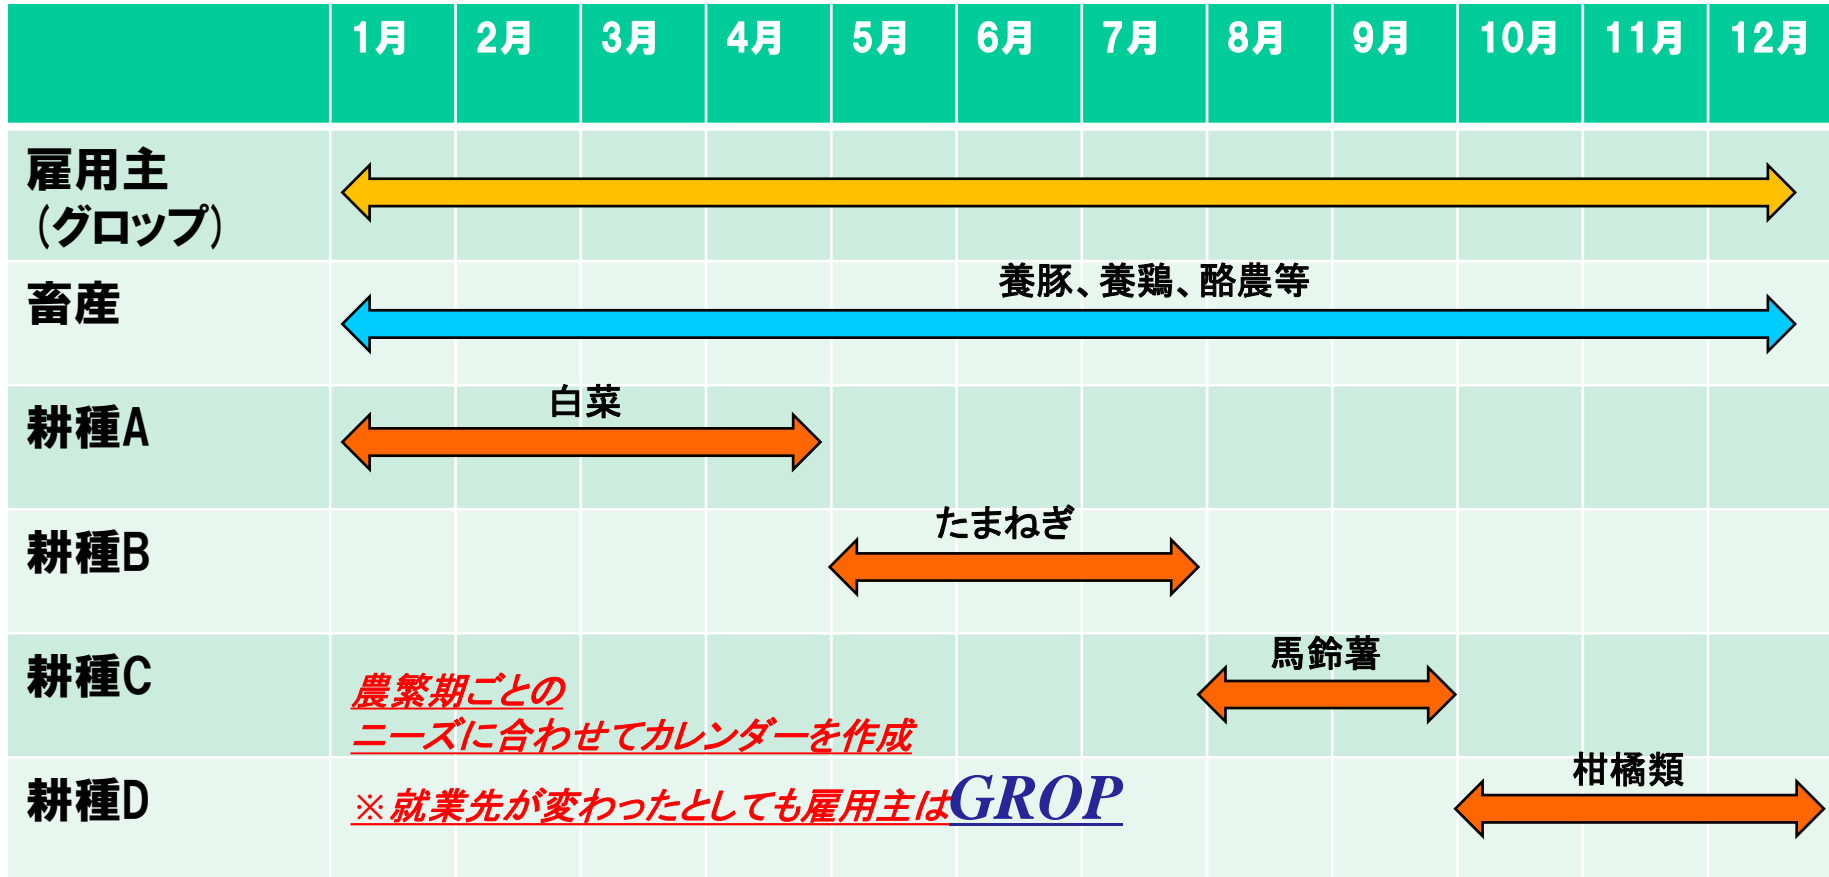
| | 1月 | 2月 | 3月 | 4月 | 5月 | 6月 | 7月 | 8月 | 9月 | 10月 | 11月 | 12月 |
|---|---|---|---|---|---|---|---|---|---|---|---|---|
| 雇用主（グロップ） | | | | | | | | | | | | |
| 畜産 | 養豚、養鶏、酪農等 | | | | | | | | | | | |
| 耕種A | 白菜 | | | | | | | | | | | |
| 耕種B | | | | | たまねぎ | | | | | | | |
| 耕種C | | | | | | | | 馬鈴薯 | | | | |
| 耕種D | | | | | | | | | | 柑橘類 | | |

農繁期ごとの
ニーズに合わせてカレンダーを作成

※就業先が変わったとしても雇用主はGROP